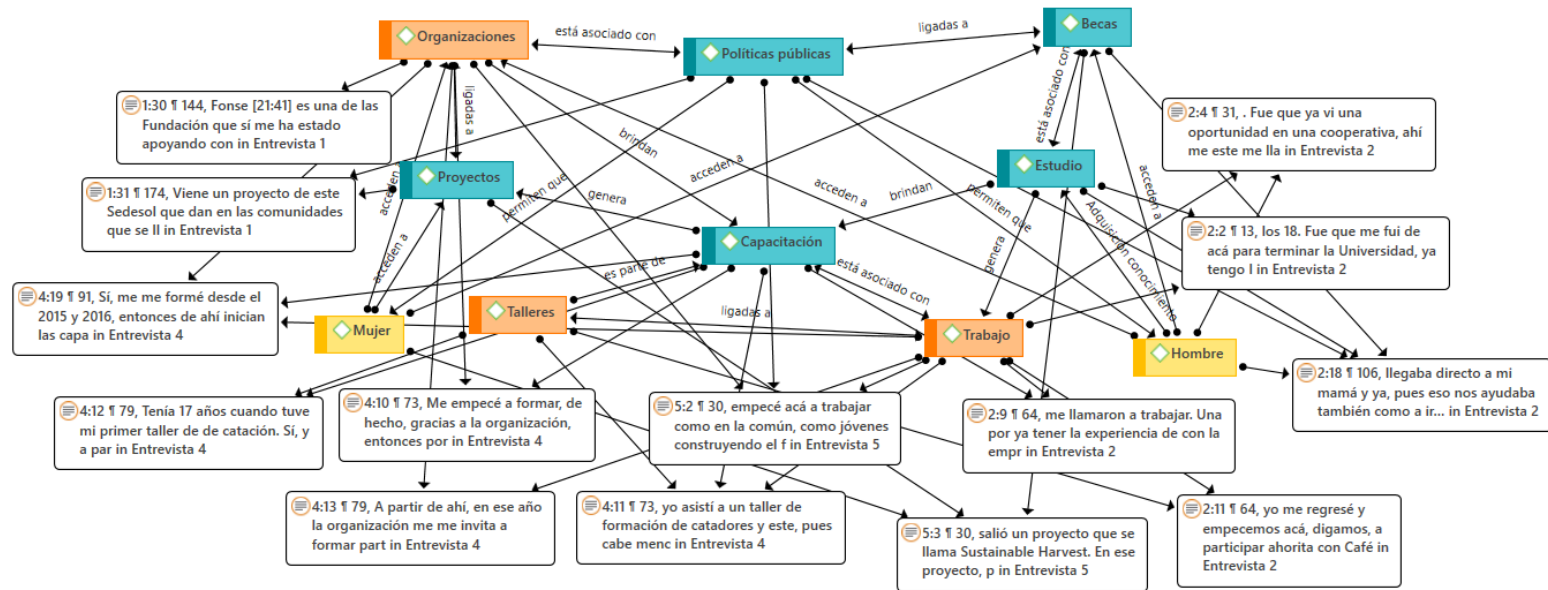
Organizaciones

está asociado con

Políticas públicas

ligadas a

Becas

1:30 ¶ 144, Fonse [21:41] es una de las Fundación que sí me ha estado apoyando con in Entrevista 1

ligadas a

brindan

está asociado con

2:4 ¶ 31, . Fue que ya vi una oportunidad en una cooperativa, ahí me este me lla in Entrevista 2

Proyectos

acceden a

Estudio

1:31 ¶ 174, Viene un proyecto de este Sedesol que dan en las comunidades que se ll in Entrevista 1

acceden a

permiten que

genera

acceden a

brindan

permiten que

acceden a

Adquisición conocimiento

2:2 ¶ 13, los 18. Fue que me fui de acá para terminar la Universidad, ya tengo l in Entrevista 2

Capacitación

acceden a

es parte de

está asociado con

genera

4:19 ¶ 91, Sí, me me formé desde el 2015 y 2016, entonces de ahí inician las capa in Entrevista 4

Talleres

Mujer

ligadas a

Trabajo

Hombre

2:18 ¶ 106, llegaba directo a mi mamá y ya, pues eso nos ayudaba también como a ir... in Entrevista 2

4:12 ¶ 79, Tenía 17 años cuando tuve mi primer taller de de catación. Sí, y a par in Entrevista 4

4:10 ¶ 73, Me empecé a formar, de hecho, gracias a la organización, entonces por in Entrevista 4

5:2 ¶ 30, empecé acá a trabajar como en la común, como jóvenes construyendo el f in Entrevista 5

2:9 ¶ 64, me llamaron a trabajar. Una por ya tener la experiencia de con la empr in Entrevista 2

4:13 ¶ 79, A partir de ahí, en ese año la organización me me invita a formar part in Entrevista 4

4:11 ¶ 73, yo asistí a un taller de formación de catadores y este, pues cabe menc in Entrevista 4

5:3 ¶ 30, salió un proyecto que se llama Sustainable Harvest. En ese proyecto, p in Entrevista 5

2:11 ¶ 64, yo me regresé y empecemos acá, digamos, a participar ahorita con Café in Entrevista 2